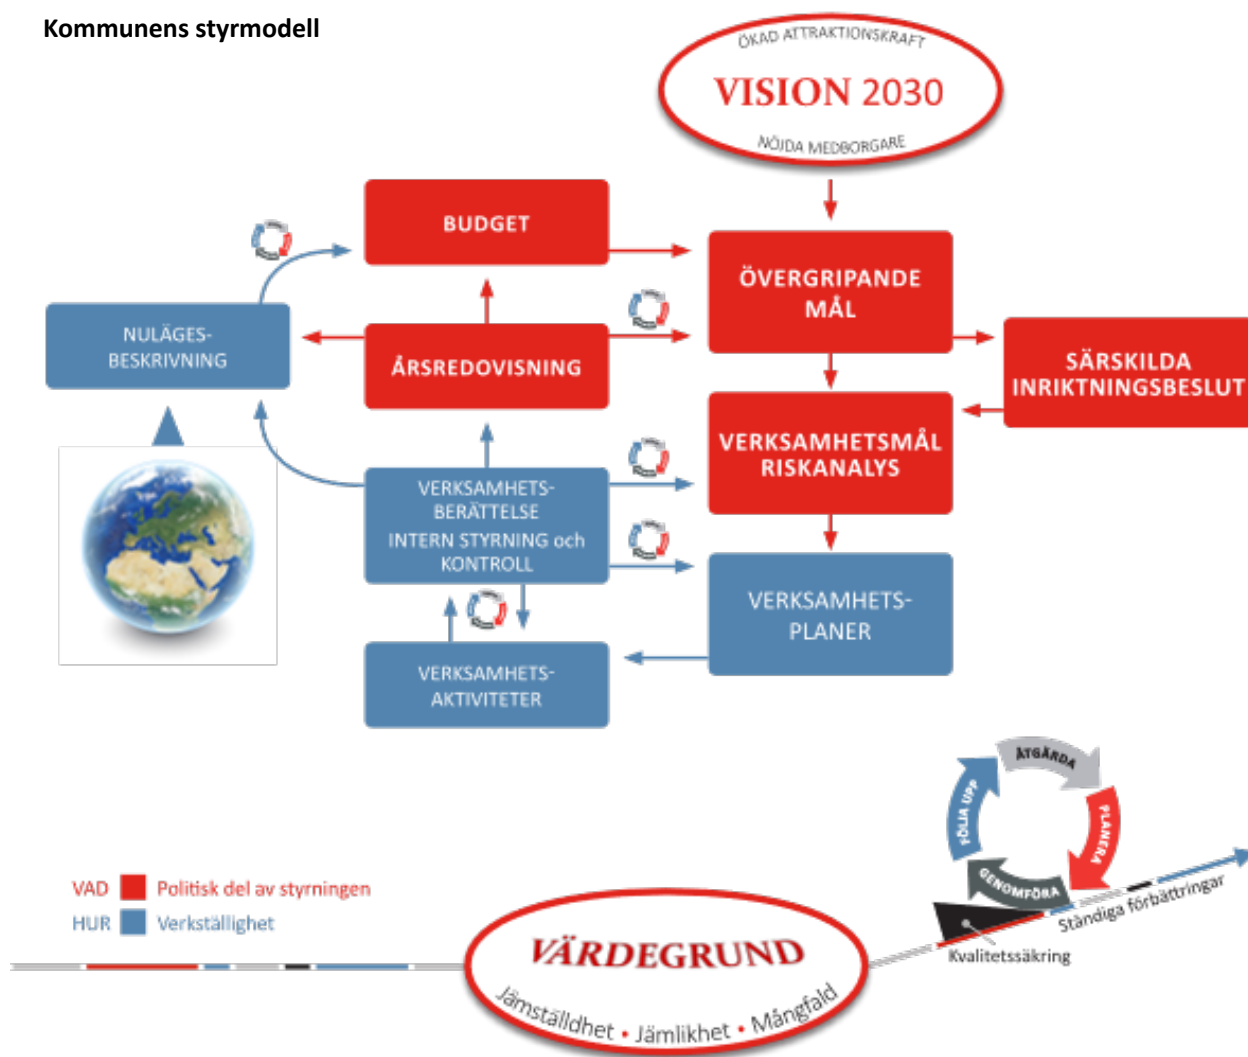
Kommunens styrmodell

ÖKAD ATTRAKTIONSKRAFT
VISION 2030
NÖJDA MEDBORGARE

BUDGET

ÖVERGRIPANDE MÅL

NULÄGES-BESKRIVNING

ÅRSREDOVISNING

SÄRSKILDA INRIKTNINGSBESLUT

VERKSAMHETSMÅL RISKANALYS

VERKSAMHETS-BERÄTTELSE
INTERN STYRNING och KONTROLL

VERKSAMHETS-PLANER

VERKSAMHETS-AKTIVITETER

ÅTGÄRDA
FÖLJA UPP
PLANERA
GENOMFÖRA
Ständiga förbättringar
Kvalitetssäkring

VAD Politisk del av styrningen
HUR Verkställighet

VÄRDEGRUND
Jämställdhet • Jämlikhet • Mångfald